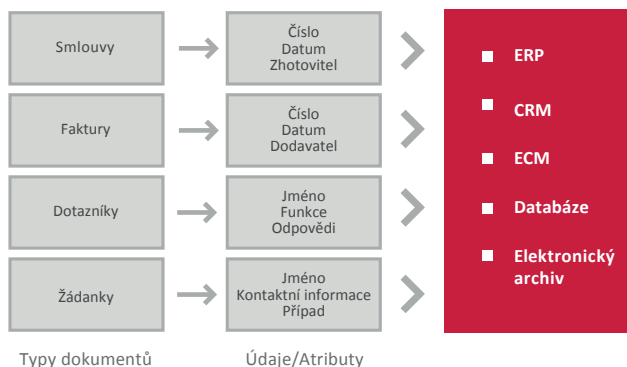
Smlouvy

Číslo
Datum
Zhotovitel

Faktury

Číslo
Datum
Dodavatel

Dotazníky

Jméno
Funkce
Odpovědi

Žádanky

Jméno
Kontaktní informace
Případ

ERP

CRM

ECM

Databáze

Elektronický archiv

Typy dokumentů

Údaje/Atributy